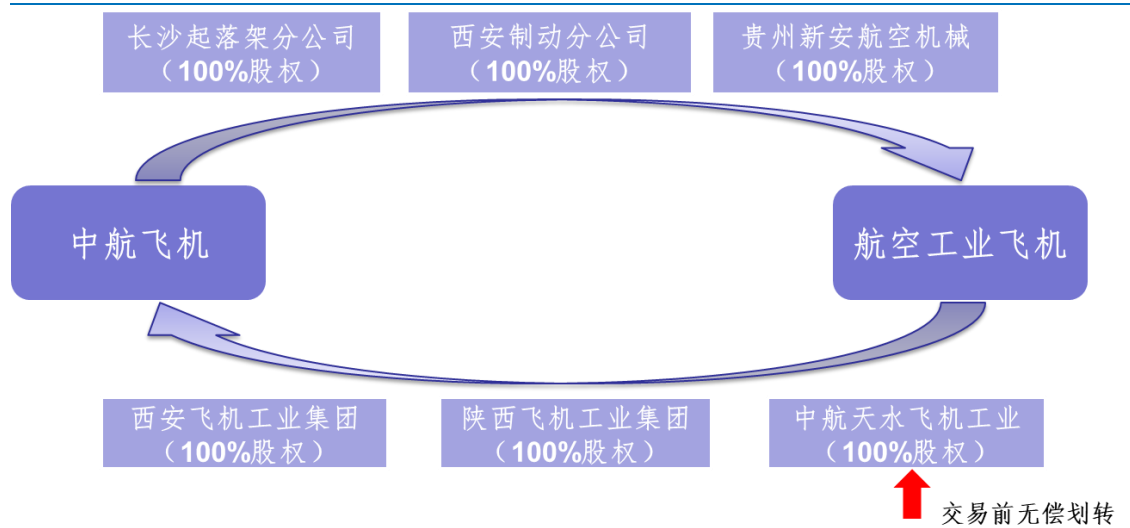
长沙起落架分公司
（100%股权）

西安制动分公司
（100%股权）

贵州新安航空机械
（100%股权）

中航飞机

航空工业飞机

西安飞机工业集团
（100%股权）

陕西飞机工业集团
（100%股权）

中航天水飞机工业
（100%股权）

交易前无偿划转